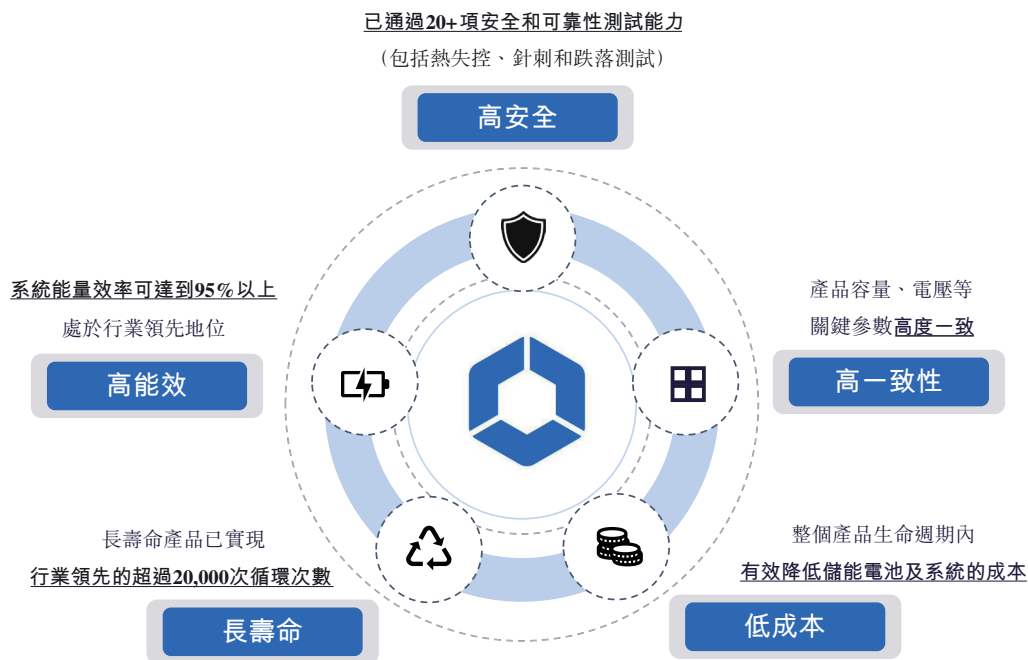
已通過20+項安全和可靠性測試能力
（包括熱失控、針刺和跌落測試）

高安全

系統能量效率可達到95%以上
處於行業領先地位

高能效

產品容量、電壓等
關鍵參數高度一致

高一致性

長壽命產品已實現
行業領先的超過20,000次循環次數

長壽命

整個產品生命週期內
有效降低儲能電池及系統的成本

低成本